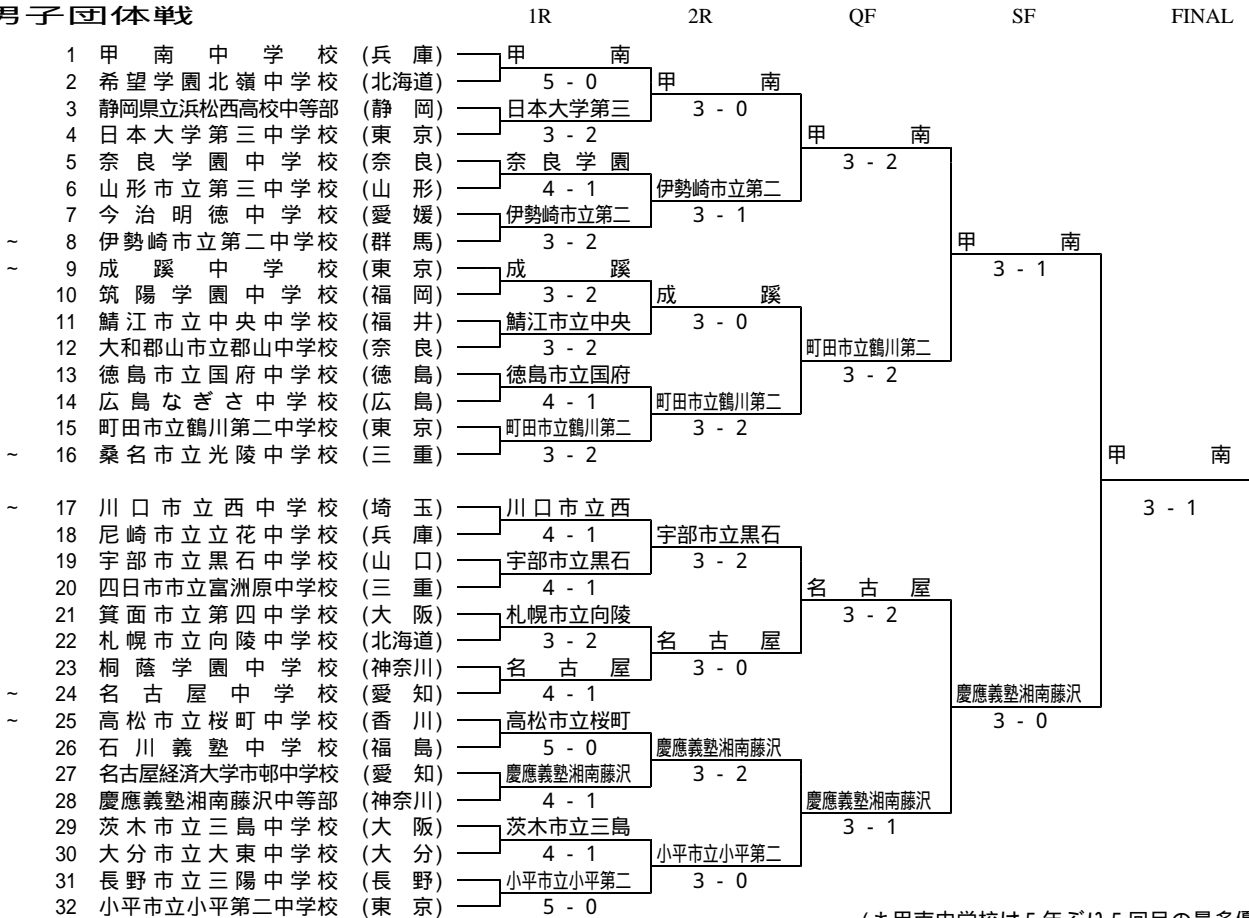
男子団体戦

1R 2R QF SF FINAL

1 甲南中学校 (兵庫)
2 希望学園北嶺中学校 (北海道)
3 静岡県立浜松西高校中等部 (静岡)
4 日本大学第三中学校 (東京)
5 奈良学園中学校 (奈良)
6 山形市立第三中学校 (山形)
7 今治明徳中学校 (愛媛)
~ 8 伊勢崎市立第二中学校 (群馬)
~ 9 成蹊中学校 (東京)
10 筑陽学園中学校 (福岡)
11 鯖江市立中央中学校 (福井)
12 大和郡山市立郡山中学校 (奈良)
13 徳島市立国府中学校 (徳島)
14 広島なぎさ中学校 (広島)
15 町田市立鶴川第二中学校 (東京)
~ 16 桑名市立光陵中学校 (三重)
~ 17 川口市立西中学校 (埼玉)
18 尼崎市立立花中学校 (兵庫)
19 宇部市立黒石中学校 (山口)
20 四日市市立富洲原中学校 (三重)
21 箕面市立第四中学校 (大阪)
22 札幌市立向陵中学校 (北海道)
23 桐蔭学園中学校 (神奈川)
~ 24 名古屋中学校 (愛知)
~ 25 高松市立桜町中学校 (香川)
26 石川義塾中学校 (福島)
27 名古屋経済大学市邨中学校 (愛知)
28 慶應義塾湘南藤沢中等部 (神奈川)
29 茨木市立三島中学校 (大阪)
30 大分市立大東中学校 (大分)
31 長野市立三陽中学校 (長野)
32 小平市立小平第二中学校 (東京)

甲南 5 - 0
日本大学第三 3 - 2
奈良学園 4 - 1
伊勢崎市立第二 3 - 2
成蹊 3 - 2
鯖江市立中央 3 - 2
徳島市立国府 4 - 1
町田市立鶴川第二 3 - 2
川口市立西 4 - 1
宇部市立黒石 4 - 1
札幌市立向陵 3 - 2
名古屋 4 - 1
高松市立桜町 5 - 0
慶應義塾湘南藤沢 4 - 1
茨木市立三島 4 - 1
小平市立小平第二 5 - 0

甲南 3 - 0
伊勢崎市立第二 3 - 1
成蹊 3 - 0
町田市立鶴川第二 3 - 2
宇部市立黒石 3 - 2
名古屋 3 - 0
慶應義塾湘南藤沢 3 - 2
小平市立小平第二 3 - 0

甲南 3 - 2
町田市立鶴川第二 3 - 2
名古屋 3 - 2
慶應義塾湘南藤沢 3 - 1

甲南 3 - 1
慶應義塾湘南藤沢 3 - 0

甲南 3 - 1

(★甲南中学校は5年ぶり5回目の最多優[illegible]